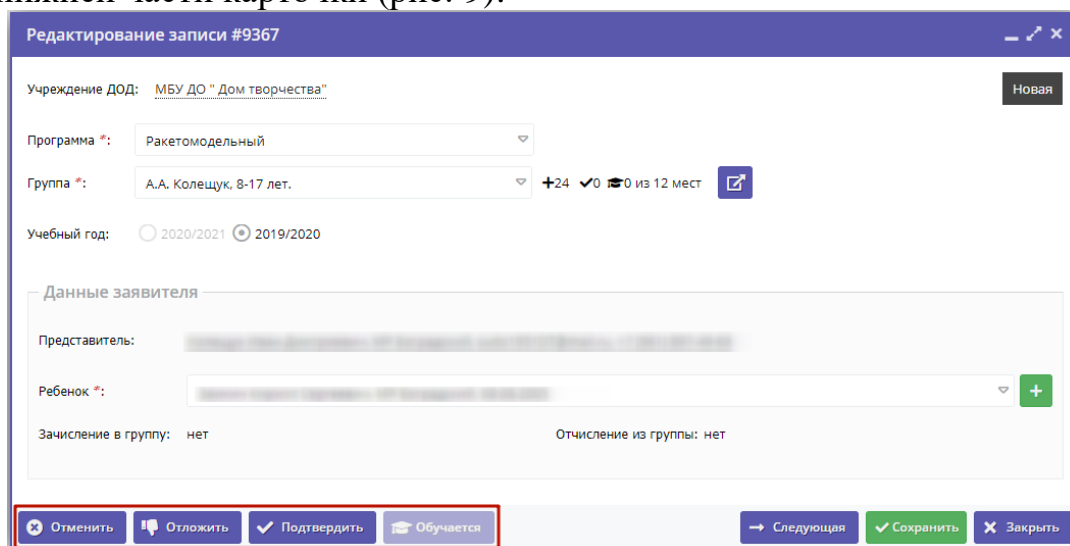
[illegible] части карточки (рис. 9).

Редактирование записи #9367

Учреждение ДОД: МБУ ДО " Дом творчества"

Новая

Программа *: Ракетомодельный

Группа *: А.А. Колещук, 8-17 лет.

+24 ✓0 0 из 12 мест

Учебный год: 2020/2021 2019/2020

Данные заявителя

Представитель: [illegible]

Ребенок *: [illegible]

Зачисление в группу: нет

Отчисление из группы: нет

Отменить Отложить Подтвердить Обучается

Следующая Сохранить Закрыть